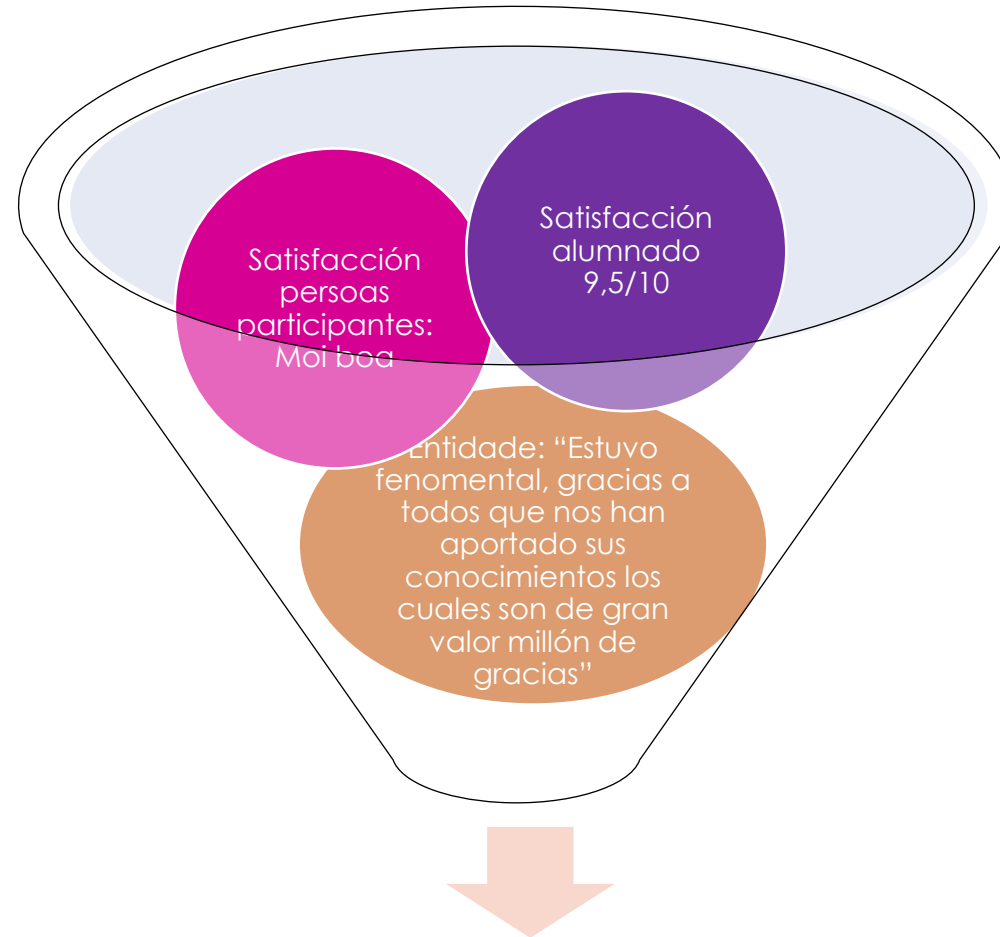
Satisfacción persoas participantes: Moi boa

Satisfacción alumnado 9,5/10

Entidade: “Estuvo fenomental, gracias a todos que nos han aportado sus conocimientos los cuales son de gran valor millón de gracias”